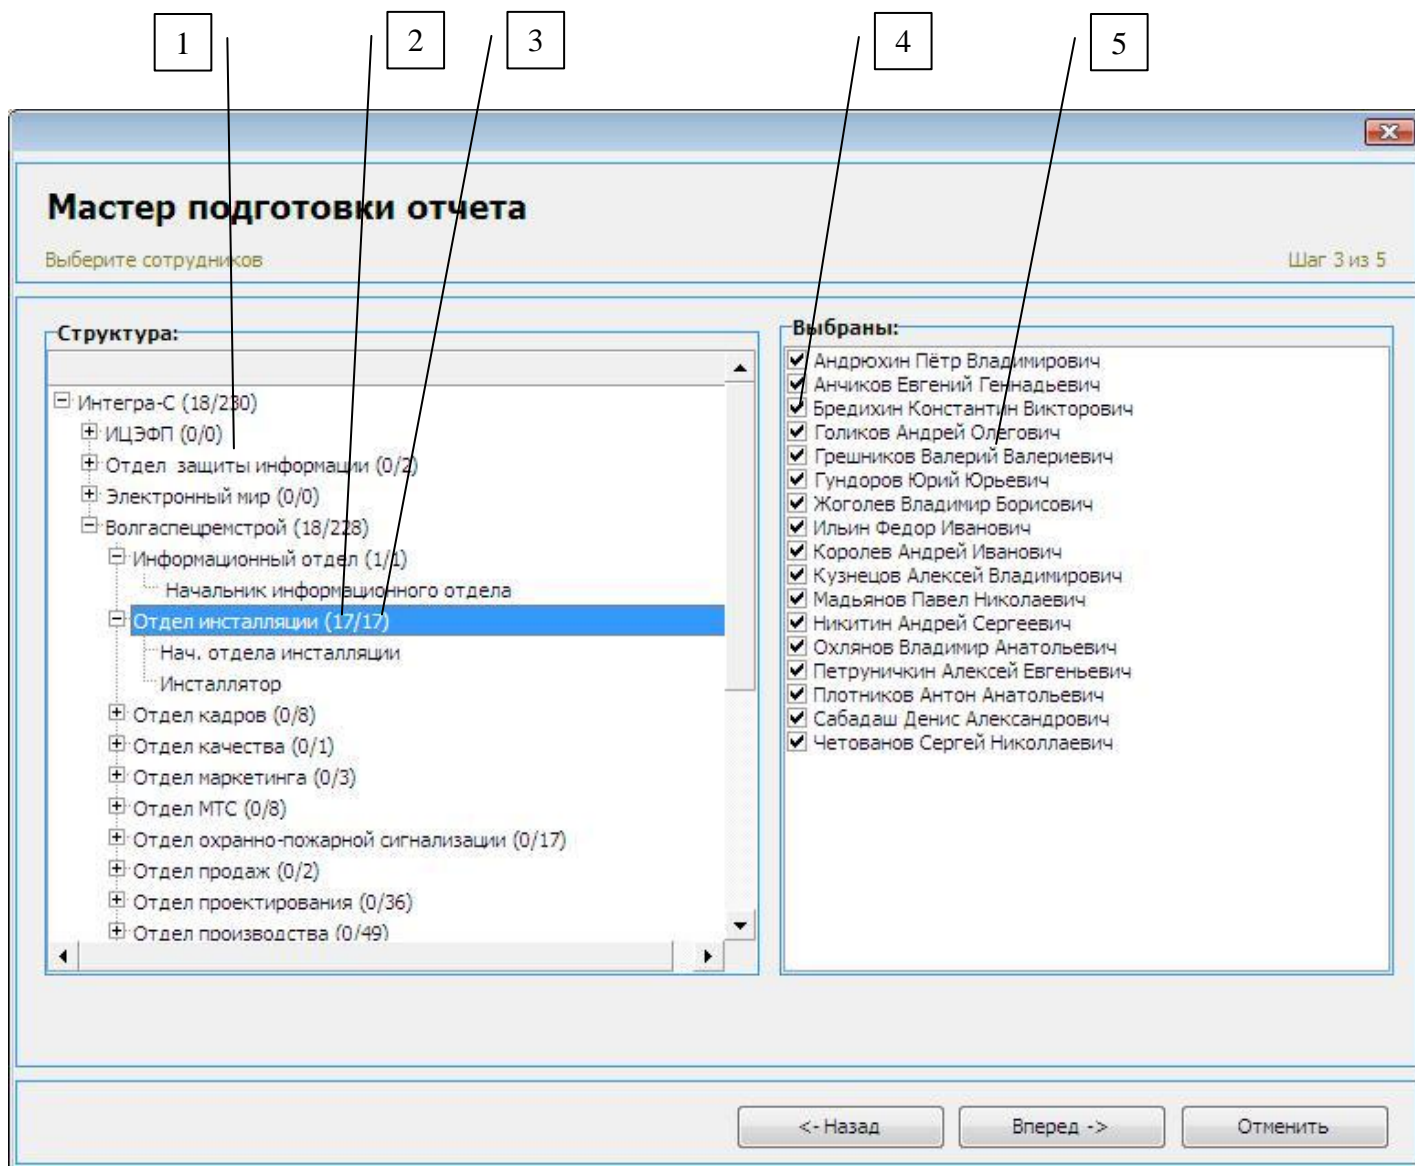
1 2 3 4 5

Мастер подготовки отчета

Выберите сотрудников

Шаг 3 из 5

Структура:

Интегра-С (18/230)
ИЦЭФП (0/0)
Отдел защиты информации (0/2)
Электронный мир (0/0)
Волгаспецремстрой (18/228)
Информационный отдел (1/1)
Начальник информационного отдела
Отдел инсталляции (17/17)
Нач. отдела инсталляции
Инсталлятор
Отдел кадров (0/8)
Отдел качества (0/1)
Отдел маркетинга (0/3)
Отдел МТС (0/8)
Отдел охранно-пожарной сигнализации (0/17)
Отдел продаж (0/2)
Отдел проектирования (0/36)
Отдел производства (0/49)

Выбраны:

Андрюхин Пётр Владимирович
Анчиков Евгений Геннадьевич
Бредихин Константин Викторович
Голиков Андрей Олегович
Грешников Валерий Валериевич
Гундоров Юрий Юрьевич
Жоголев Владимир Борисович
Ильин Федор Иванович
Королев Андрей Иванович
Кузнецов Алексей Владимирович
Мадьянов Павел Николаевич
Никитин Андрей Сергеевич
Охлянов Владимир Анатольевич
Петруничкин Алексей Евгеньевич
Плотников Антон Анатольевич
Сабадаш Денис Александрович
Четованов Сергей Николлаевич

<- Назад
Вперед ->
Отменить